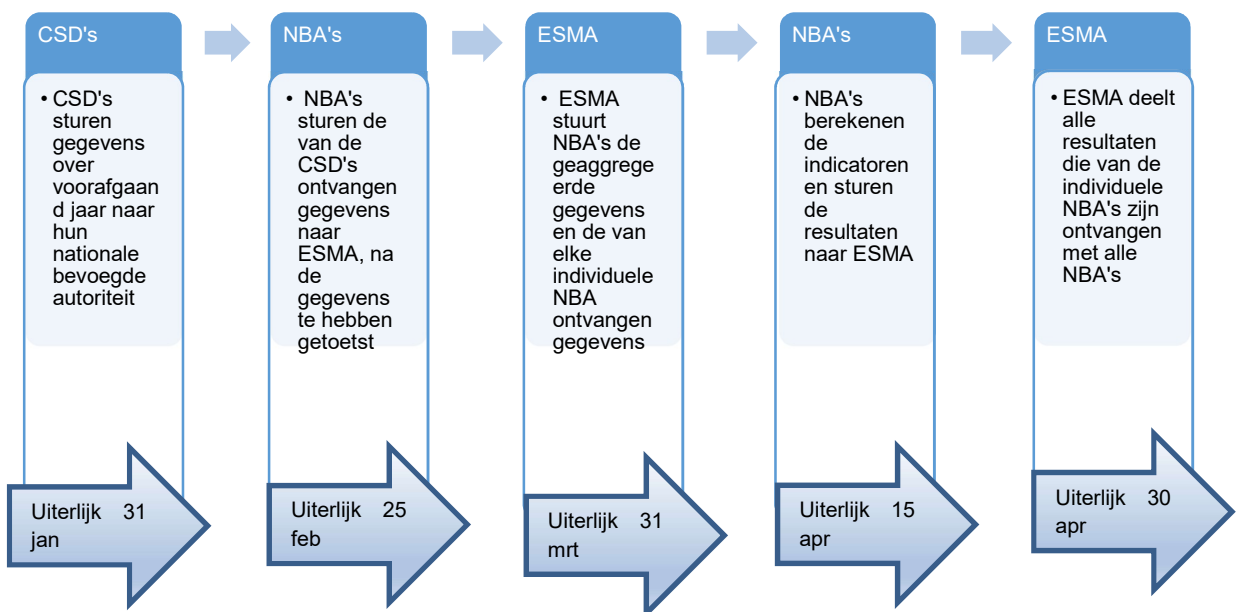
CSD's

• CSD's sturen gegevens over voorafgaand jaar naar hun nationale bevoegde autoriteit

Uiterlijk 31 jan

NBA's

• NBA's sturen de van de CSD's ontvangen gegevens naar ESMA, na de gegevens te hebben getoetst

Uiterlijk 25 feb

ESMA

• ESMA stuurt NBA's de geaggregeerde gegevens en de van elke individuele NBA ontvangen gegevens

Uiterlijk 31 mrt

NBA's

• NBA's berekenen de indicatoren en sturen de resultaten naar ESMA

Uiterlijk 15 apr

ESMA

• ESMA deelt alle resultaten die van de individuele NBA's zijn ontvangen met alle NBA's

Uiterlijk 30 apr